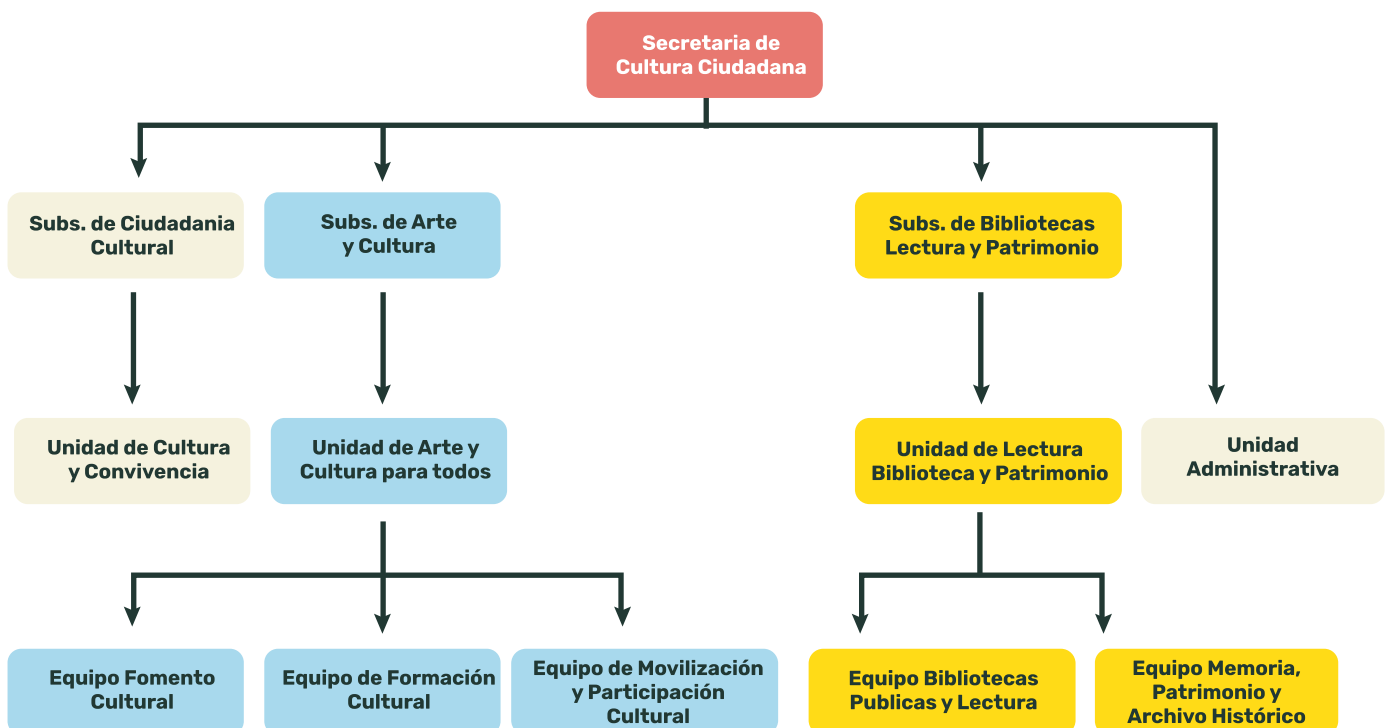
Secretaria de Cultura Ciudadana

Subs. de Ciudadania Cultural

Subs. de Arte y Cultura

Subs. de Bibliotecas Lectura y Patrimonio

Unidad de Cultura y Convivencia

Unidad de Arte y Cultura para todos

Unidad de Lectura Biblioteca y Patrimonio

Unidad Administrativa

Equipo Fomento Cultural

Equipo de Formación Cultural

Equipo de Movilización y Participación Cultural

Equipo Bibliotecas Publicas y Lectura

Equipo Memoria, Patrimonio y Archivo Histórico